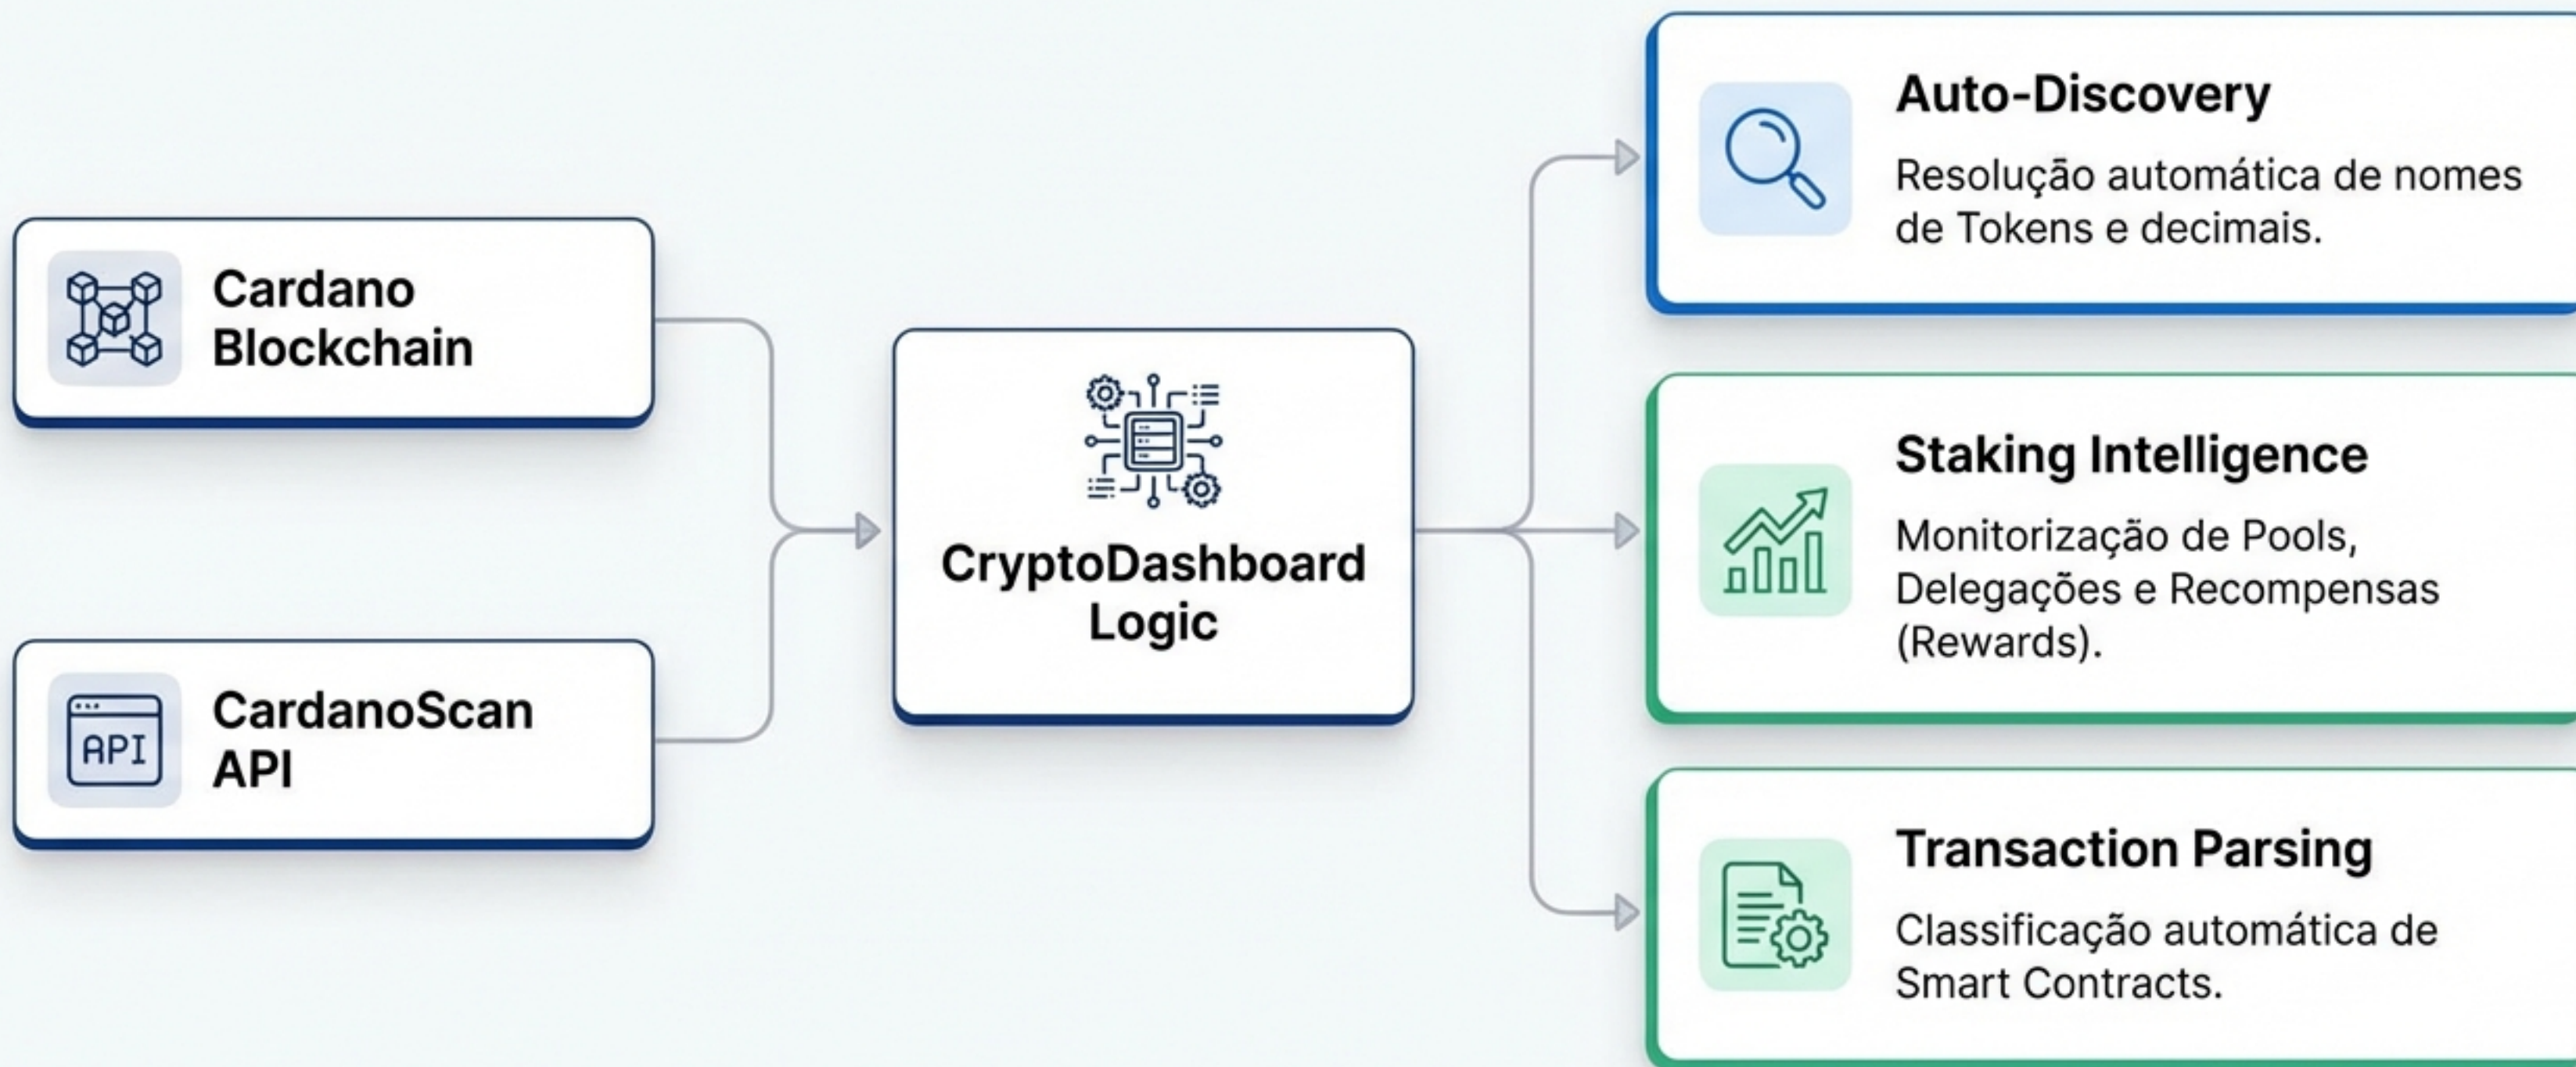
Cardano Blockchain

API

CardanoScan API

CryptoDashboard Logic

Auto-Discovery

Resolução automática de nomes de Tokens e decimais.

Staking Intelligence

Monitorização de Pools, Delegações e Recompensas (Rewards).

Transaction Parsing

Classificação automática de Smart Contracts.